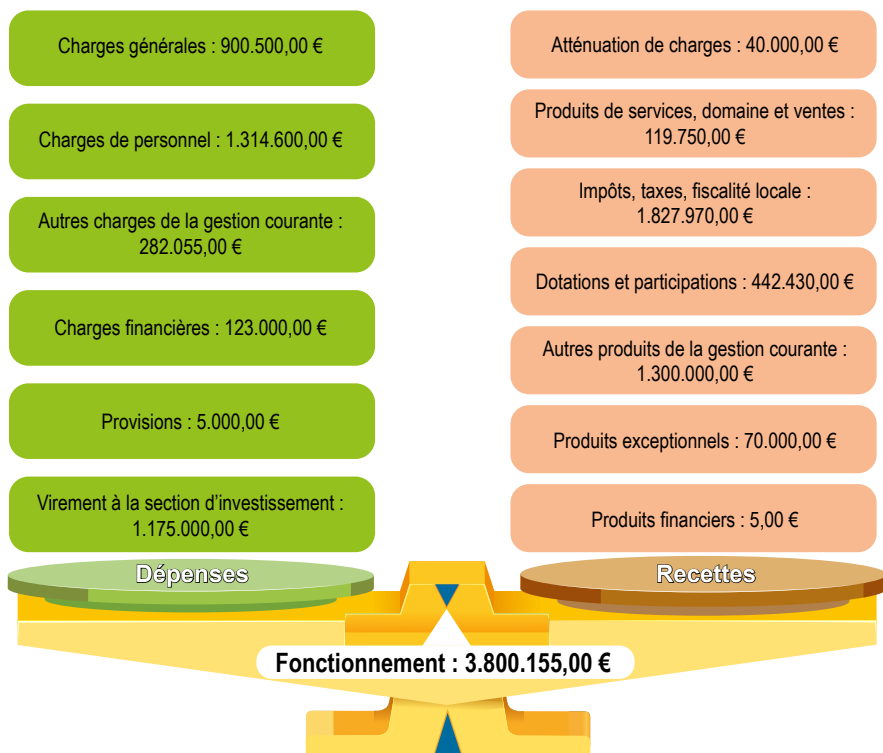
Charges générales : 900.500,00 €

Charges de personnel : 1.314.600,00 €

Autres charges de la gestion courante : 282.055,00 €

Charges financières : 123.000,00 €

Provisions : 5.000,00 €

Virement à la section d’investissement : 1.175.000,00 €

Atténuation de charges : 40.000,00 €

Produits de services, domaine et ventes : 119.750,00 €

Impôts, taxes, fiscalité locale : 1.827.970,00 €

Dotations et participations : 442.430,00 €

Autres produits de la gestion courante : 1.300.000,00 €

Produits exceptionnels : 70.000,00 €

Produits financiers : 5,00 €

Dépenses

Recettes

Fonctionnement : 3.800.155,00 €